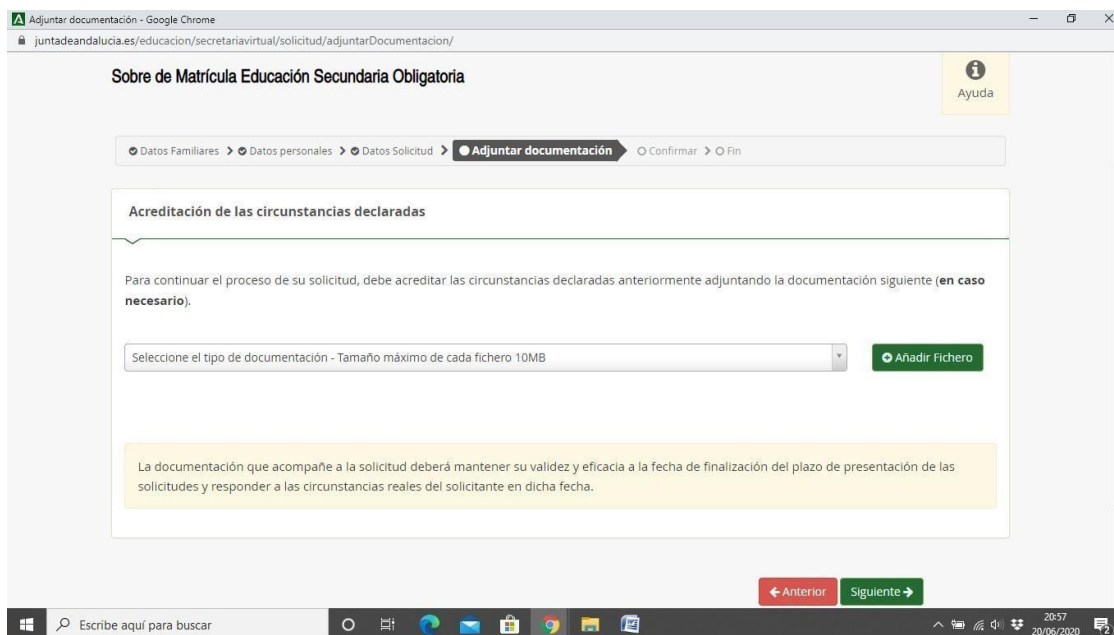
Adjuntar documentación - Google Chrome

juntadeandalucia.es/educacion/secretariavirtual/solicitud/adjuntarDocumentacion/

Sobre de Matrícula Educación Secundaria Obligatoria

Ayuda

Datos Familiares > Datos personales > Datos Solicitud > Adjuntar documentación > Confirmar > Fin

Acreditación de las circunstancias declaradas

Para continuar el proceso de su solicitud, debe acreditar las circunstancias declaradas anteriormente adjuntando la documentación siguiente (**en caso necesario**).

Seleccione el tipo de documentación - Tamaño máximo de cada fichero 10MB

Añadir Fichero

La documentación que acompañe a la solicitud deberá mantener su validez y eficacia a la fecha de finalización del plazo de presentación de las solicitudes y responder a las circunstancias reales del solicitante en dicha fecha.

← Anterior

Siguiente →

Escribe aquí para buscar

20:57
20/06/2020